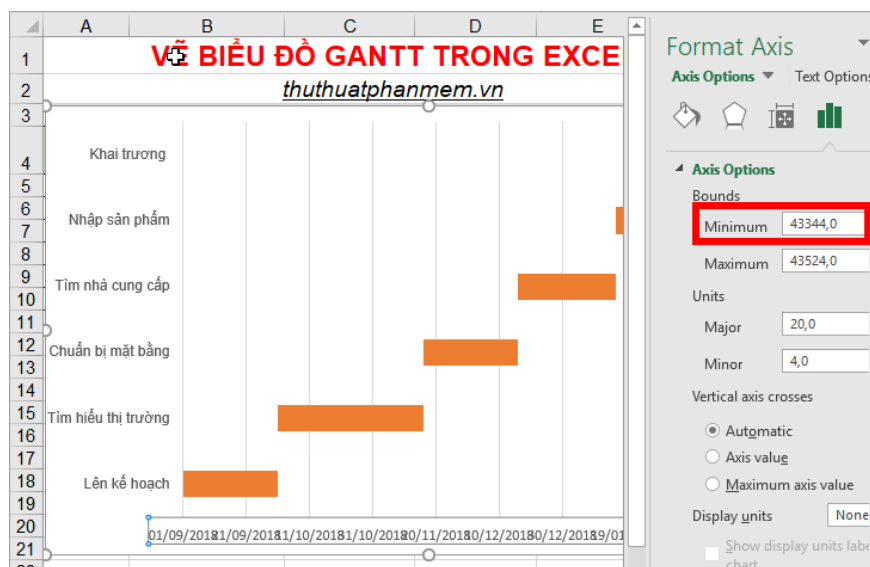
A B C D E

1 VẼ BIỂU ĐỒ GANTT TRONG EXCE
2 thuthuatphanmem.vn
3
4 Khai trương
5
6 Nhập sản phẩm
7
8
9 Tìm nhà cung cấp
10
11
12 Chuẩn bị mặt bằng
13
14
15 Tìm hiểu thị trường
16
17
18 Lên kế hoạch
19
20
21

01/09/2018 21/09/2018 11/10/2018 31/10/2018 20/11/2018 10/12/2018 30/12/2018 19/01

Format Axis
Axis Options ▾ Text Options

Axis Options
Bounds
Minimum 43344,0
Maximum 43524,0
Units
Major 20,0
Minor 4,0
Vertical axis crosses
Automatic
Axis value
Maximum axis value
Display units None
Show display units label chart